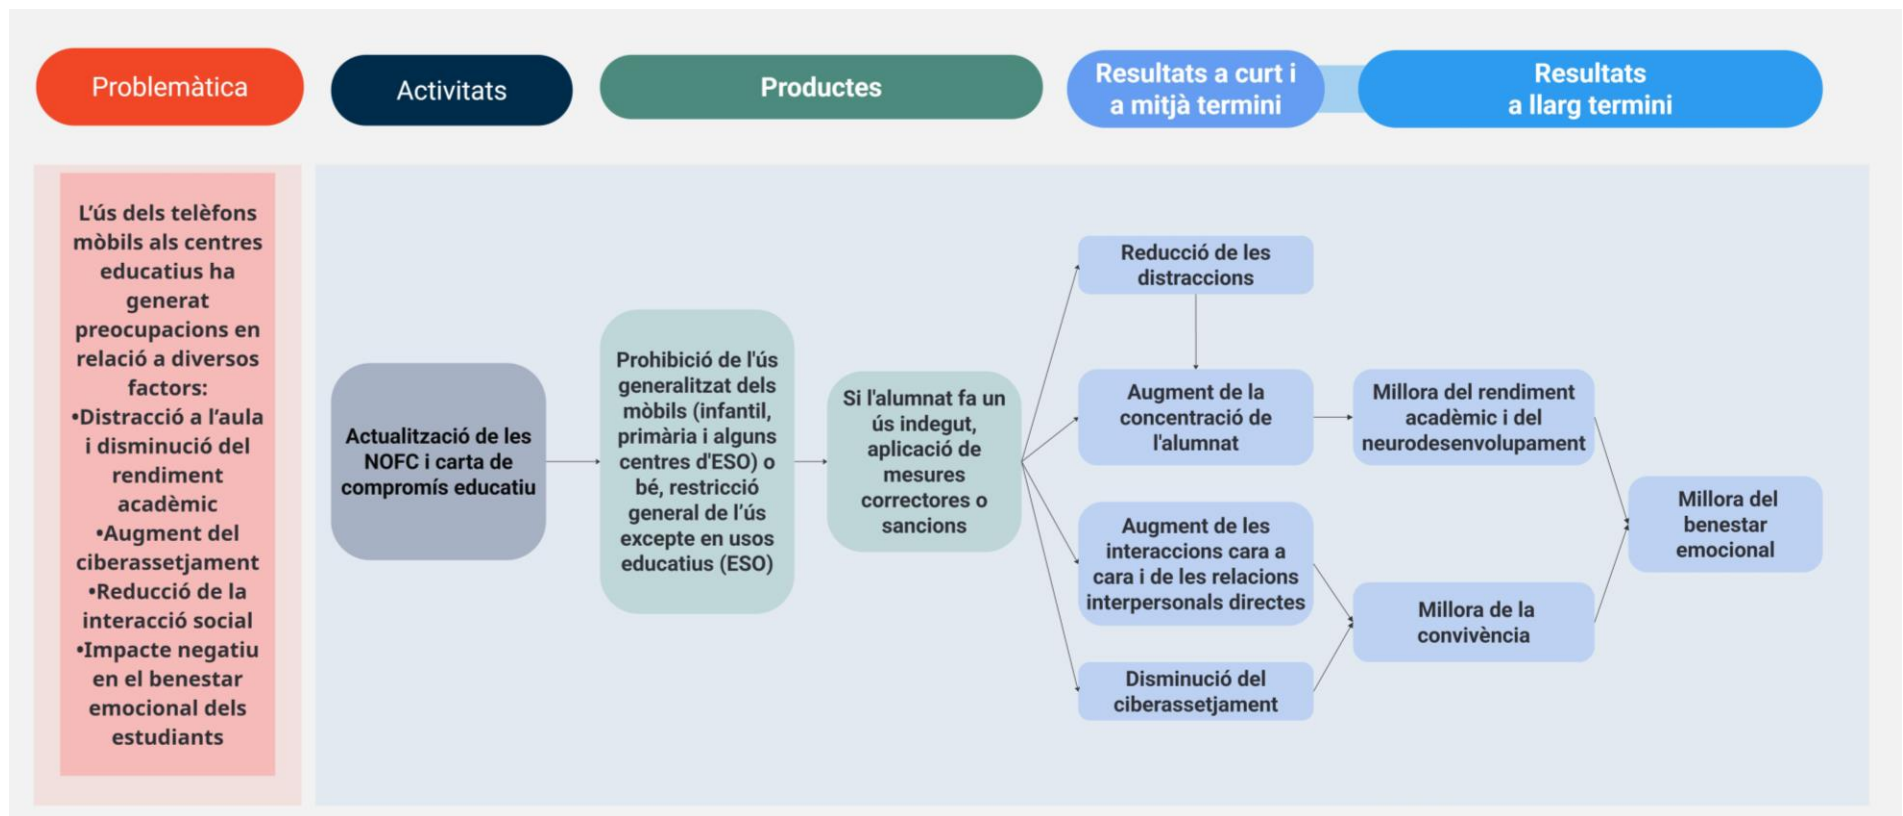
Problemàtica

Activitats

Productes

Resultats a curt i a mitjà termini

Resultats a llarg termini

L'ús dels telèfons mòbils als centres educatius ha generat preocupacions en relació a diversos factors:
•Distracció a l'aula i disminució del rendiment acadèmic
•Augment del ciberassetjament
•Reducció de la interacció social
•Impacte negatiu en el benestar emocional dels estudiants

Actualització de les NOFC i carta de compromís educatiu

Prohibició de l'ús generalitzat dels mòbils (infantil, primària i alguns centres d'ESO) o bé, restricció general de l'ús excepte en usos educatius (ESO)

Si l'alumnat fa un ús indegut, aplicació de mesures correctores o sancions

Reducció de les distraccions

Augment de la concentració de l'alumnat

Augment de les interaccions cara a cara i de les relacions interpersonals directes

Disminució del ciberassetjament

Millora del rendiment acadèmic i del neurodesenvolupament

Millora de la convivència

Millora del benestar emocional